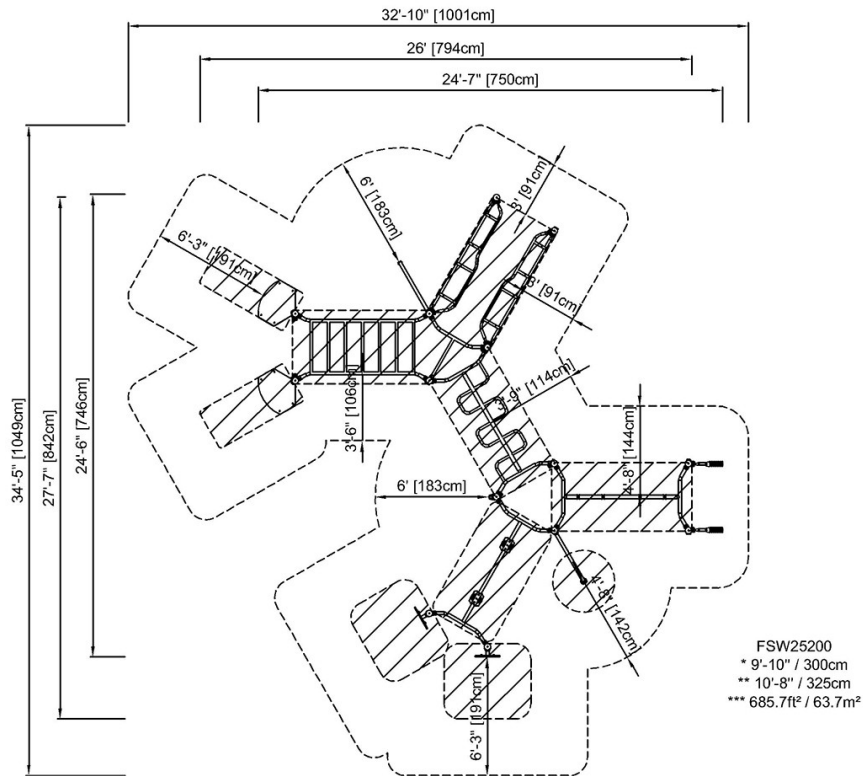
32'-10" [1001cm]
26' [794cm]
24'-7" [750cm]
6' [183cm]
3' [91cm]
6'-3" [191cm]
3' [91cm]
3'-9" [114cm]
3'-6" [106cm]
4'-8" [144cm]
6' [183cm]
4'-8" [142cm]
3' [91cm]
6'-3"
34'-5" [1049cm]
27'-7" [842cm]
24'-6" [746cm]
FSW25200
* 9'-10" / 300cm
** 10'-8" / 325cm
*** 685.7ft² / 63.7m²